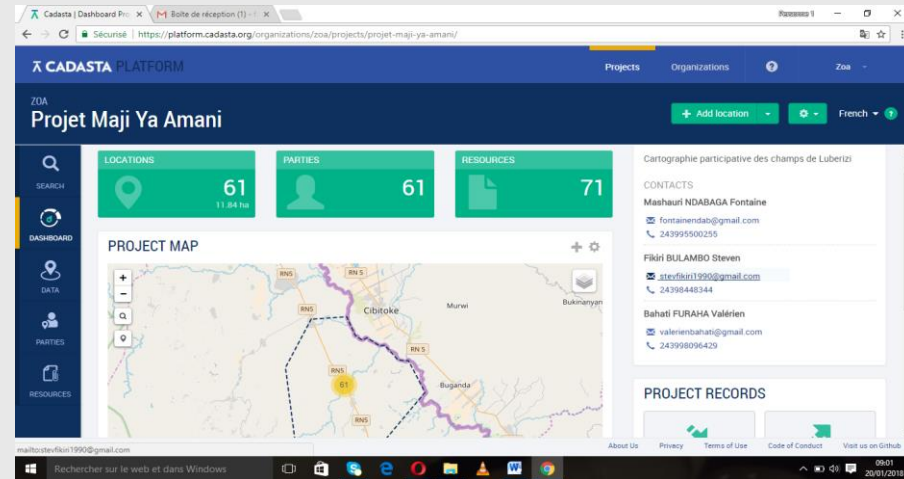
Cadasta | Dashboard Pro ×
Boîte de réception (1) - ×
Pascasus I

Sécurisé | https://platform.cadasta.org/organizations/zoa/projects/projet-maji-ya-amani/

CADASTA PLATFORM
Projects
Organizations
?
Zoa

ZOA
Projet Maji Ya Amani
+ Add location
French

SEARCH
DASHBOARD
DATA
PARTIES
RESOURCES

LOCATIONS
61
11.84 ha

PARTIES
61

RESOURCES
71

PROJECT MAP

+
-

RN5
RN5
RN5
Cibitoke
Murwi
Bukinanyana
RN 5
RN5
61
Buganda
RN5

Cartographie participative des champs de Luberizi

CONTACTS
Mashauri NDABAGA Fontaine
fontainendab@gmail.com
243995500255

Fikiri BULAMBO Steven
stevfikiri1990@gmail.com
24398448344

Bahati FURAHA Valérien
valerienbahati@gmail.com
243998096429

PROJECT RECORDS

mailto:stevfikiri1990@gmail.com
About Us
Privacy
Terms of Use
Code of Conduct
Visit us on Github

Rechercher sur le web et dans Windows
09:01
20/01/2018